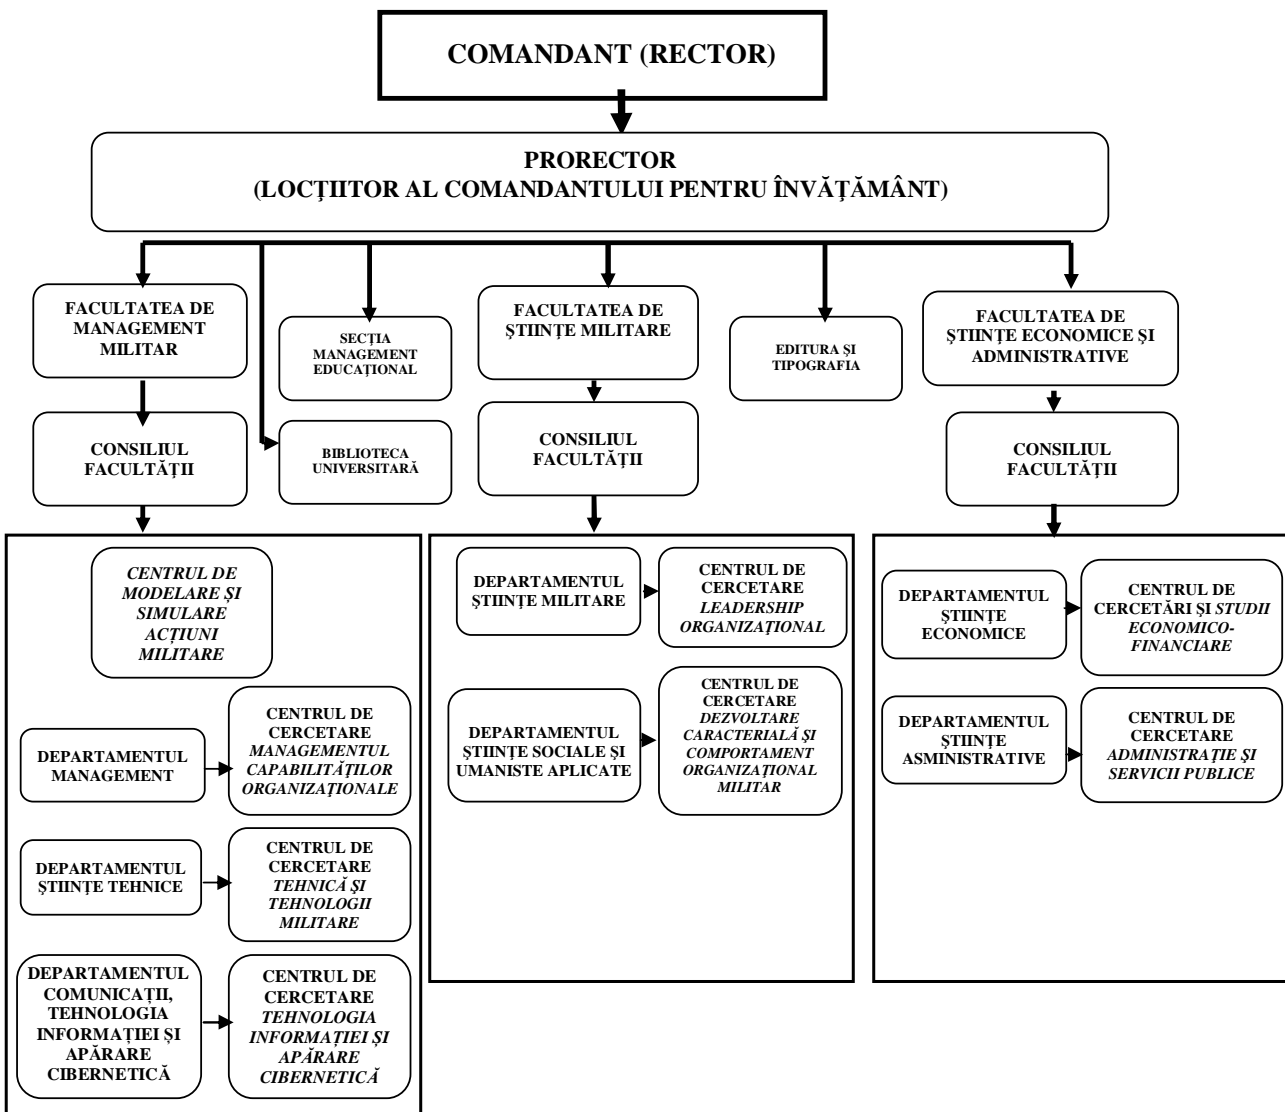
COMANDANT (RECTOR)

PRORECTOR
(LOCŢIITOR AL COMANDANTULUI PENTRU ÎNVĂŢĂMÂNT)

FACULTATEA DE MANAGEMENT MILITAR

CONSILIUL FACULTĂŢII

SECŢIA MANAGEMENT EDUCAŢIONAL

BIBLIOTECA UNIVERSITARĂ

FACULTATEA DE ŞTIINŢE MILITARE

CONSILIUL FACULTĂŢII

EDITURA ŞI TIPOGRAFIA

FACULTATEA DE ŞTIINŢE ECONOMICE ŞI ADMINISTRATIVE

CONSILIUL FACULTĂŢII

CENTRUL DE MODELARE ŞI SIMULARE ACŢIUNI MILITARE

DEPARTAMENTUL MANAGEMENT

CENTRUL DE CERCETARE MANAGEMENTUL CAPABILITĂŢILOR ORGANIZAŢIONALE

DEPARTAMENTUL ŞTIINŢE TEHNICE

CENTRUL DE CERCETARE TEHNICĂ ŞI TEHNOLOGII MILITARE

DEPARTAMENTUL COMUNICAŢII, TEHNOLOGIA INFORMAŢIEI ŞI APĂRARE CIBERNETICĂ

CENTRUL DE CERCETARE TEHNOLOGIA INFORMAŢIEI ŞI APĂRARE CIBERNETICĂ

DEPARTAMENTUL ŞTIINŢE MILITARE

CENTRUL DE CERCETARE LEADERSHIP ORGANIZAŢIONAL

DEPARTAMENTUL ŞTIINŢE SOCIALE ŞI UMANISTE APLICATE

CENTRUL DE CERCETARE DEZVOLTARE CARACTERIALĂ ŞI COMPORTAMENT ORGANIZAŢIONAL MILITAR

DEPARTAMENTUL ŞTIINŢE ECONOMICE

CENTRUL DE CERCETĂRI ŞI STUDII ECONOMICO-FINANCIARE

DEPARTAMENTUL ŞTIINŢE ASMINISTRATIVE

CENTRUL DE CERCETARE ADMINISTRAŢIE ŞI SERVICII PUBLICE